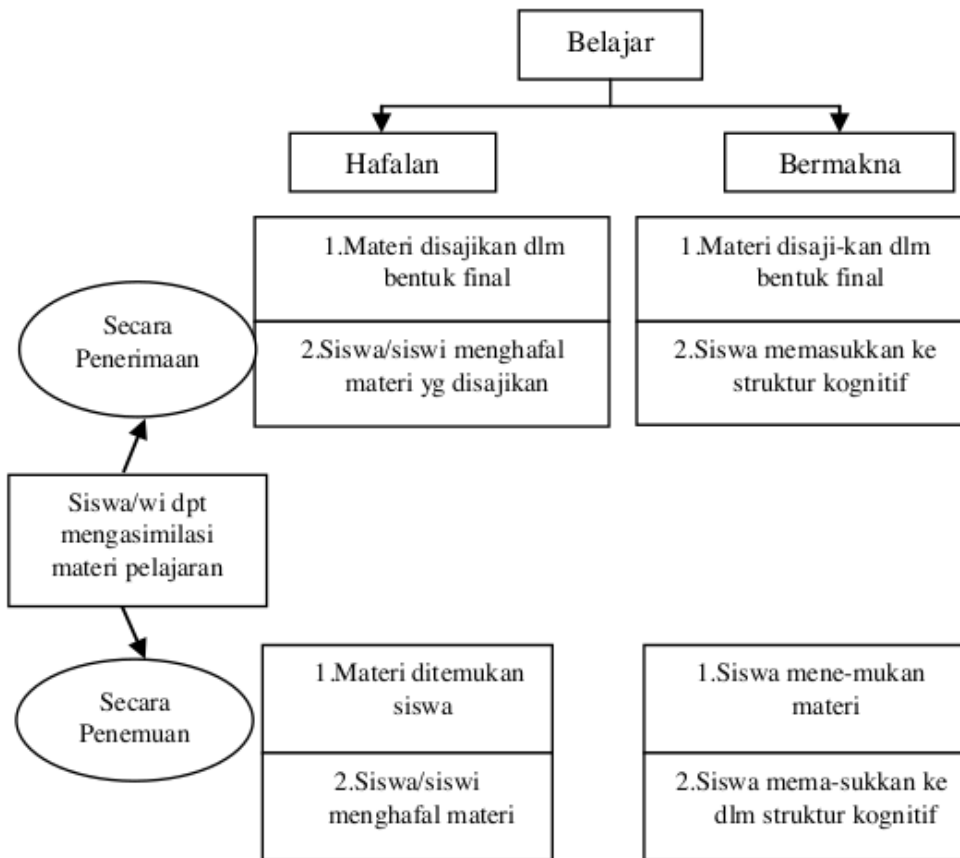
Belajar

Hafalan

Bermakna

1.Materi disajikan dlm bentuk final

2.Siswa/siswi menghafal materi yg disajikan

1.Materi disaji-kan dlm bentuk final

2.Siswa memasukkan ke struktur kognitif

Secara Penerimaan

Siswa/wi dpt mengasimilasi materi pelajaran

Secara Penemuan

1.Materi ditemukan siswa

2.Siswa/siswi menghafal materi

1.Siswa mene-mukan materi

2.Siswa mema-sukkan ke dlm struktur kognitif